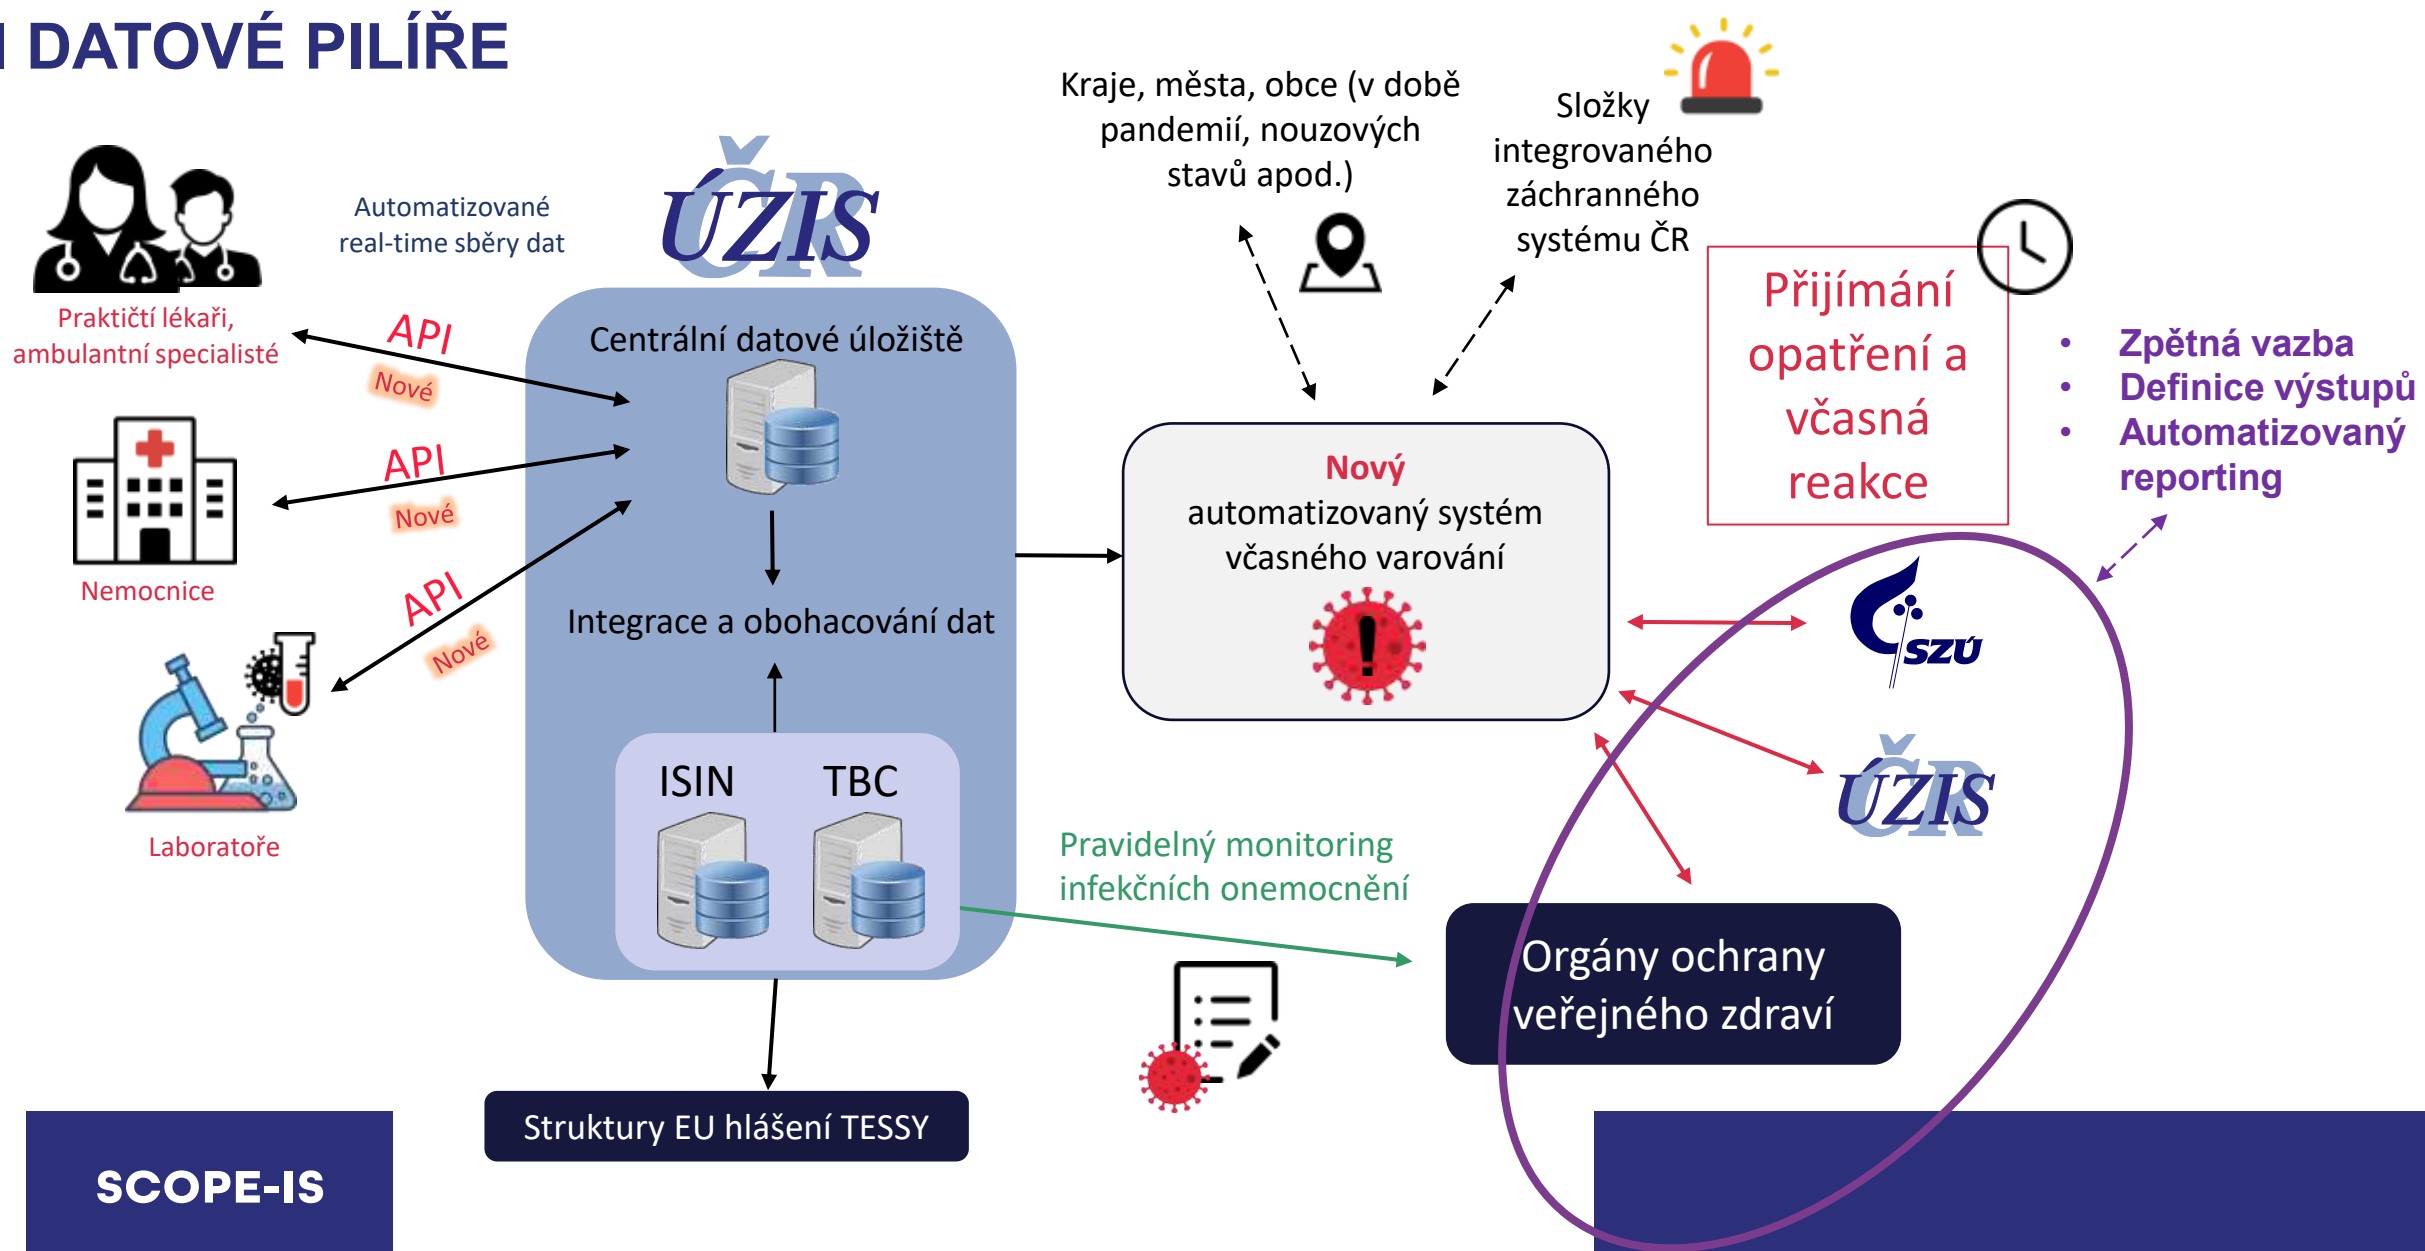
DATOVÉ PILÍŘE

Praktičtí lékaři, ambulantní specialisté

Automatizované real-time sběry dat

ÚZIS

API
Nové

API
Nové

API
Nové

Nemocnice

Laboratoře

Centrální datové úložiště

Integrace a obohacování dat

ISIN TBC

Kraje, města, obce (v době pandemií, nouzových stavů apod.)

Složky integrovaného záchranného systému ČR

Přijímání opatření a včasná reakce

Nový automatizovaný systém včasného varování

• Zpětná vazba
• Definice výstupů
• Automatizovaný reporting

SZÚ

ÚZIS

Pravidelný monitoring infekčních onemocnění

Orgány ochrany veřejného zdraví

Struktury EU hlášení TESSY

SCOPE-IS